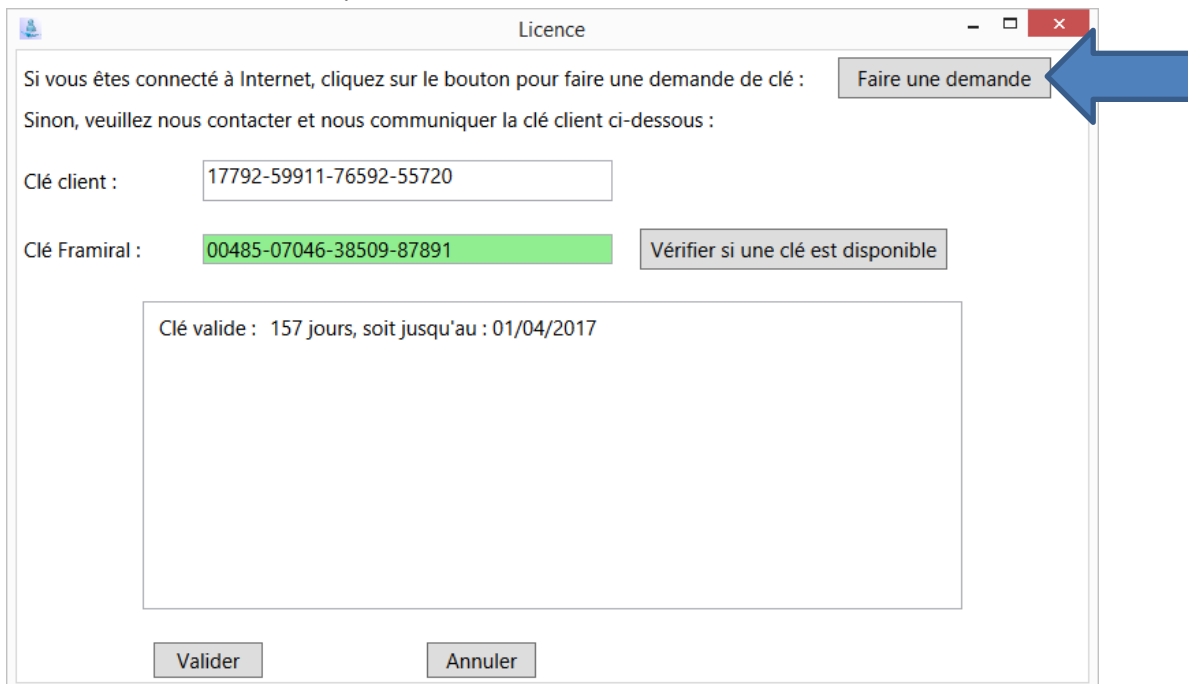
Licence

Si vous êtes connecté à Internet, cliquez sur le bouton pour faire une demande de clé :

Faire une demande

Sinon, veuillez nous contacter et nous communiquer la clé client ci-dessous :

Clé client : 17792-59911-76592-55720

Clé Framiral : 00485-07046-38509-87891

Vérifier si une clé est disponible

Clé valide : 157 jours, soit jusqu'au : 01/04/2017

Valider

Annuler